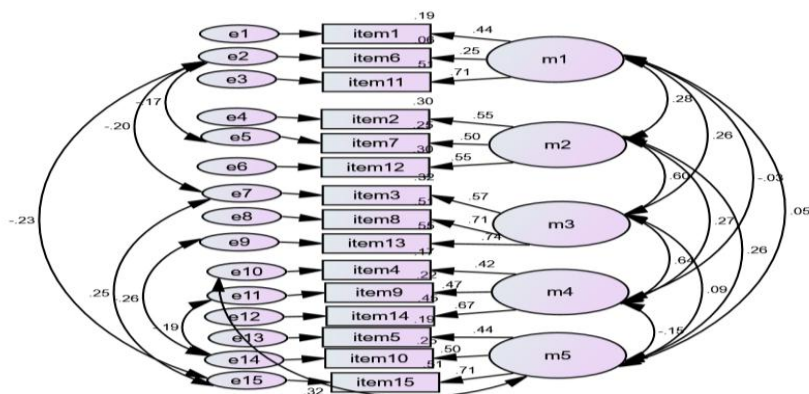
e1
e2
e3
e4
e5
e6
e7
e8
e9
e10
e11
e12
e13
e14
e15

.19
item1
.06
item6
.51
item11
.30
item2
.25
item7
.30
item12
.32
item3
.51
item8
.55
item13
.17
item4
.22
item9
.45
item14
.19
item5
.25
item10
.51
item15
.32

.44
.25
.71
.55
.50
.55
.57
.71
.74
.42
.47
.67
.44
.50
.71

m1
m2
m3
m4
m5

.28
.26
-.03
.05
.60
.27
.26
.64
.09
-.15

-.17
-.20
-.23
.25
.26
.19